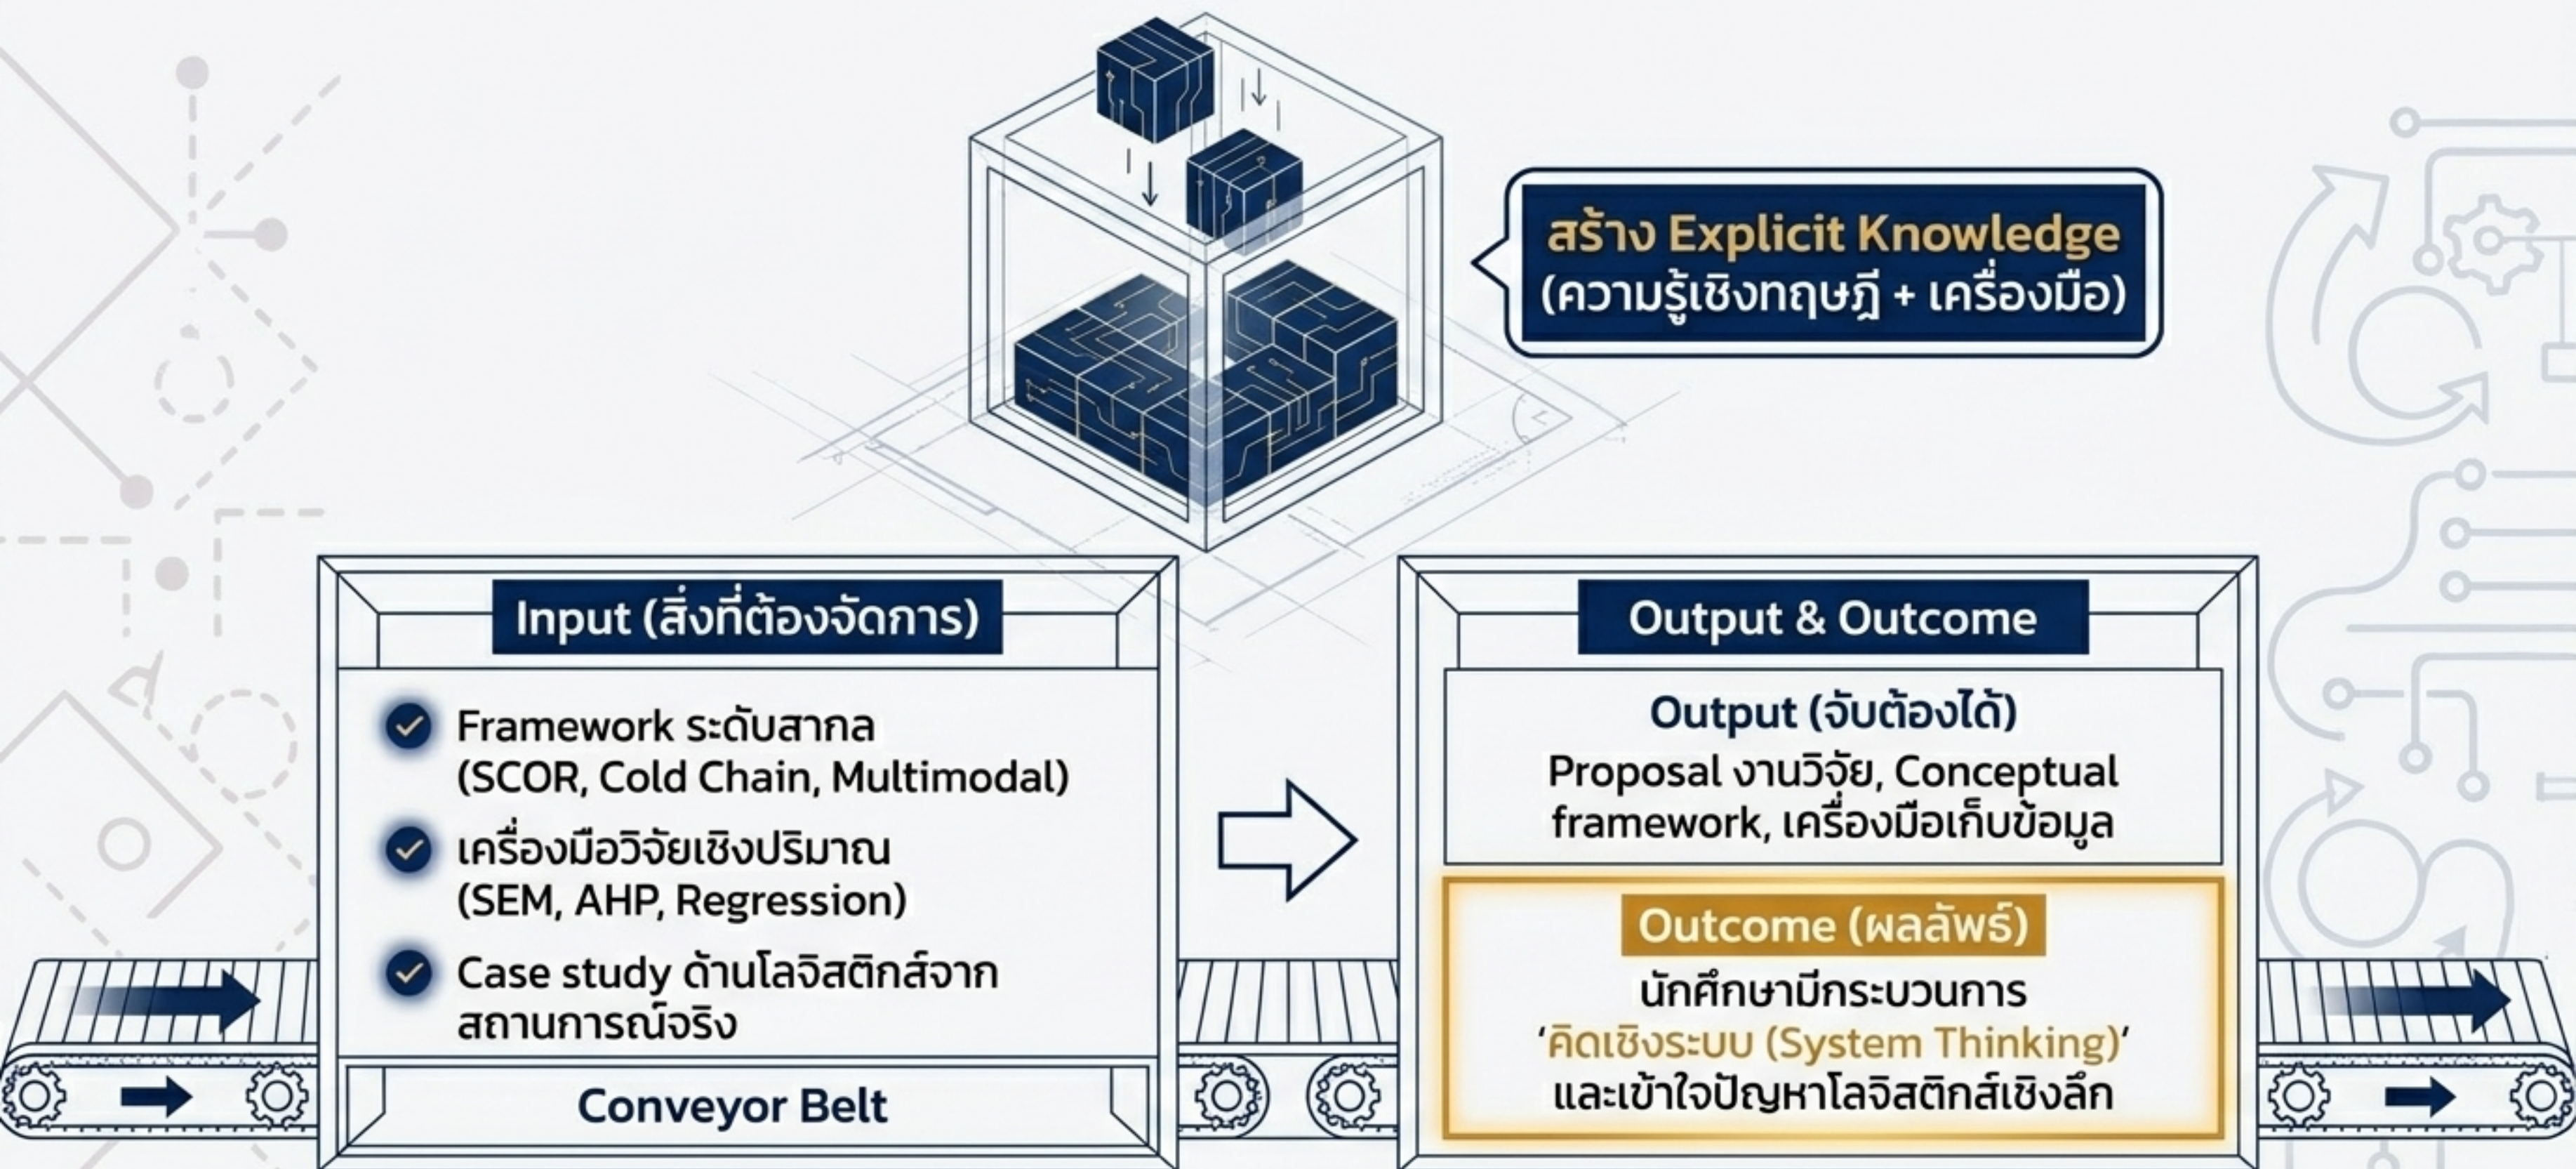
สร้าง Explicit Knowledge
(ความรู้เชิงทฤษฎี + เครื่องมือ)

Input (สิ่งที่ต้องจัดการ)

Framework ระดับสากล (SCOR, Cold Chain, Multimodal)

เครื่องมือวิจัยเชิงปริมาณ (SEM, AHP, Regression)

Case study ด้านโลจิสติกส์จากสถานการณ์จริง

Conveyor Belt

Output & Outcome

Output (จับต้องได้)
Proposal งานวิจัย, Conceptual framework, เครื่องมือเก็บข้อมูล

Outcome (ผลลัพธ์)
นักศึกษามีกระบวนการ
'คิดเชิงระบบ (System Thinking)'
และเข้าใจปัญหาโลจิสติกส์เชิงลึก